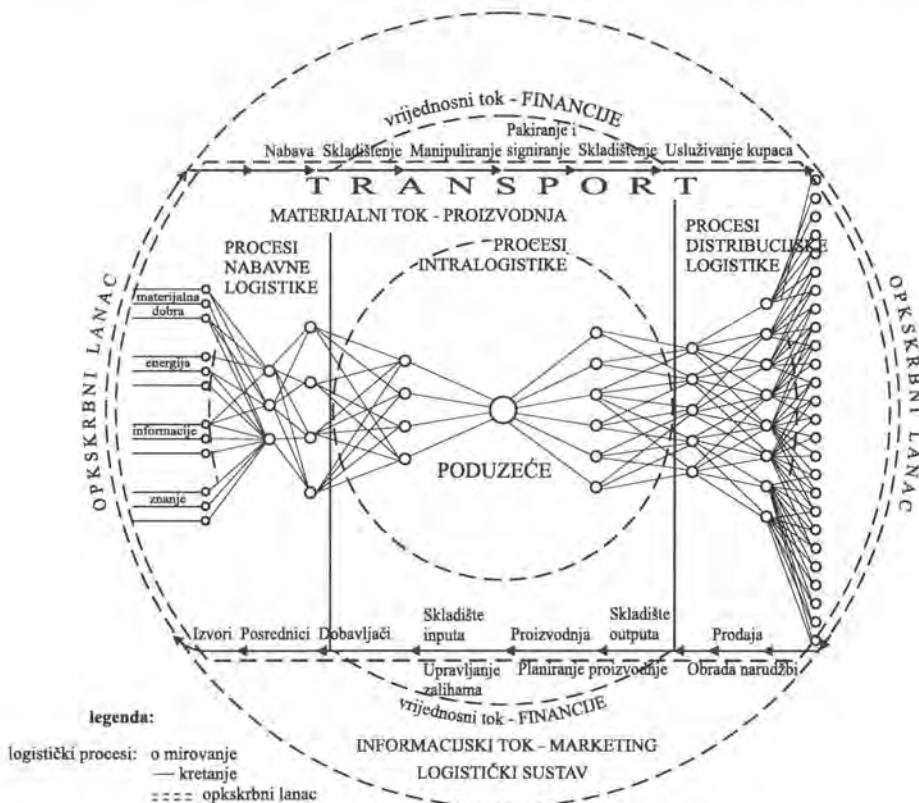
vrijednosni tok - FINANCIJE

Nabava Skladištenje Manipuliranje Pakiranje i signiranje Skladištenje Usluživanje kupaca

TRANSPORT

MATERIJALNI TOK - PROIZVODNJA

PROCESI NABAVNE LOGISTIKE

PROCESI INTRALOGISTIKE

PROCESI DISTRIBUCIJSKE LOGISTIKE

OPSKRBNI LANAC

materijalna dobra

energija

informacije

znanje

PODUZEĆE

OPSKRBNI LANAC

Izvori Posrednici Dobavljači

Skladište inputa

Proizvodnja

Skladište outputa

Prodaja

Upravljanje zalihama

Planiranje proizvodnje

Obrada narudžbi

vrijednosni tok - FINANCIJE

INFORMACIJSKI TOK - MARKETING

LOGISTIČKI SUSTAV

legenda:

logistički procesi: o mirovanje
— kretanje
---- opskrbni lanac